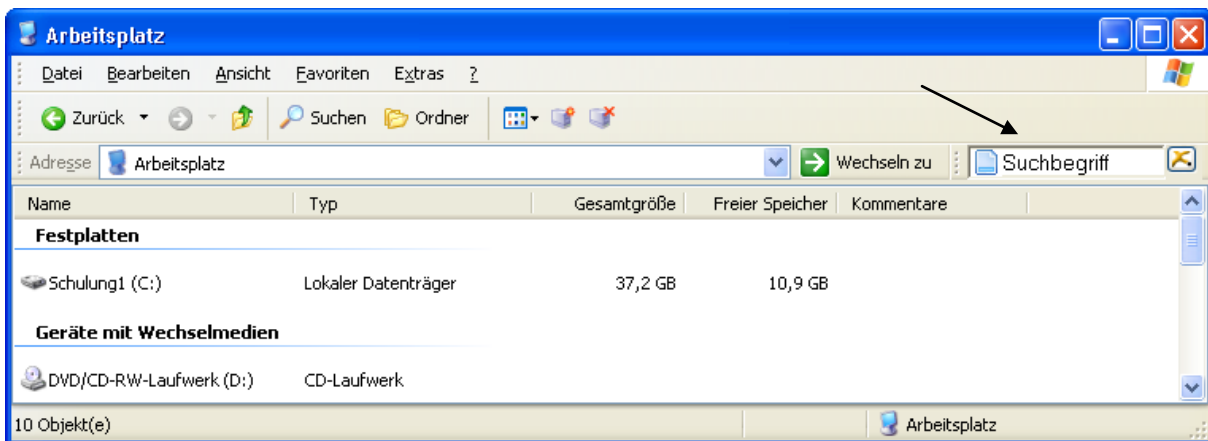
Arbeitsplatz

Datei Bearbeiten Ansicht Favoriten Extras ?

Zurück Suchen Ordner

Adresse Arbeitsplatz Wechseln zu Suchbegriff

| Name | Typ | Gesamtgröße | Freier Speicher | Kommentare |
|---|---|---|---|---|
| **Festplatten** | | | | |
| Schulung1 (C:) | Lokaler Datenträger | 37,2 GB | 10,9 GB | |
| **Geräte mit Wechselmedien** | | | | |
| DVD/CD-RW-Laufwerk (D:) | CD-Laufwerk | | | |

10 Objekt(e) Arbeitsplatz